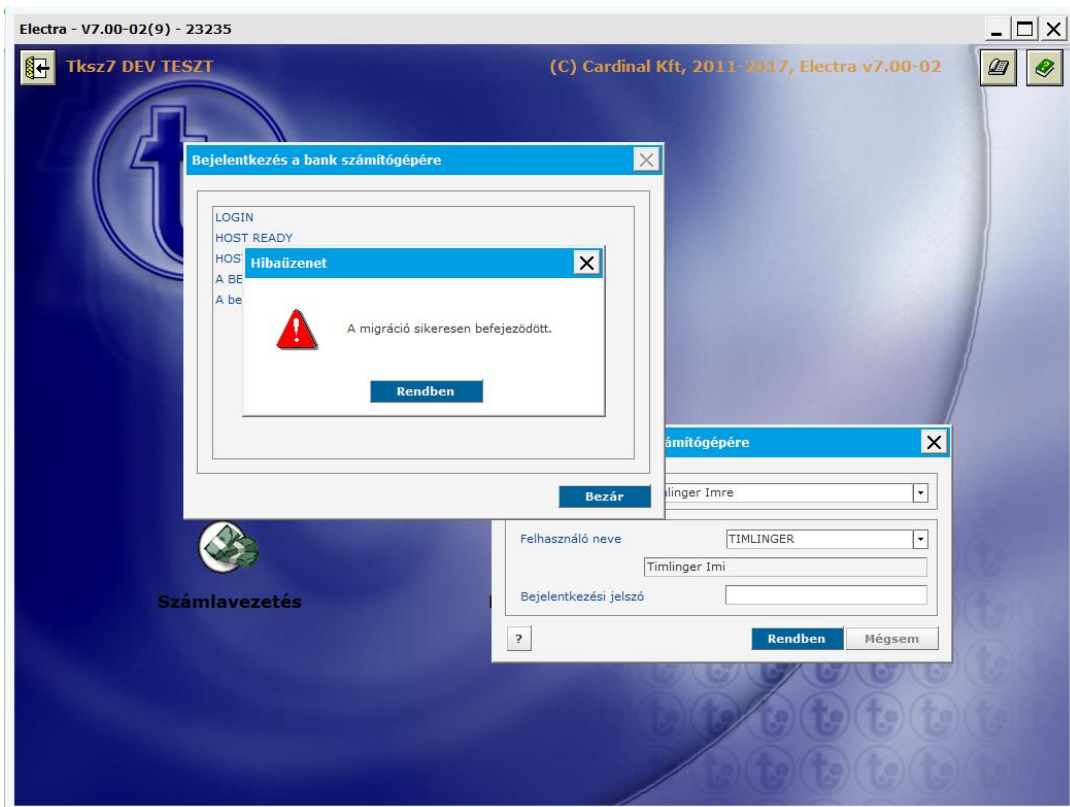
Electra - V7.00-02(9) - 23235

Tksz7 DEV TESZT

(C) Cardinal Kft, 2011-2017, Electra v7.00-02

Bejelentkezés a bank számítógépére

LOGIN
HOST READY
HOS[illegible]
A BE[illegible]
A be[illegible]

Hibaüzenet

A migráció sikeresen befejeződött.

Rendben

Bezár

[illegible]ámítógépére

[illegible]linger Imre

Felhasználó neve
TIMLINGER
Timlinger Imi
Bejelentkezési jelszó

?
Rendben
Mégsem

Számlavezetés